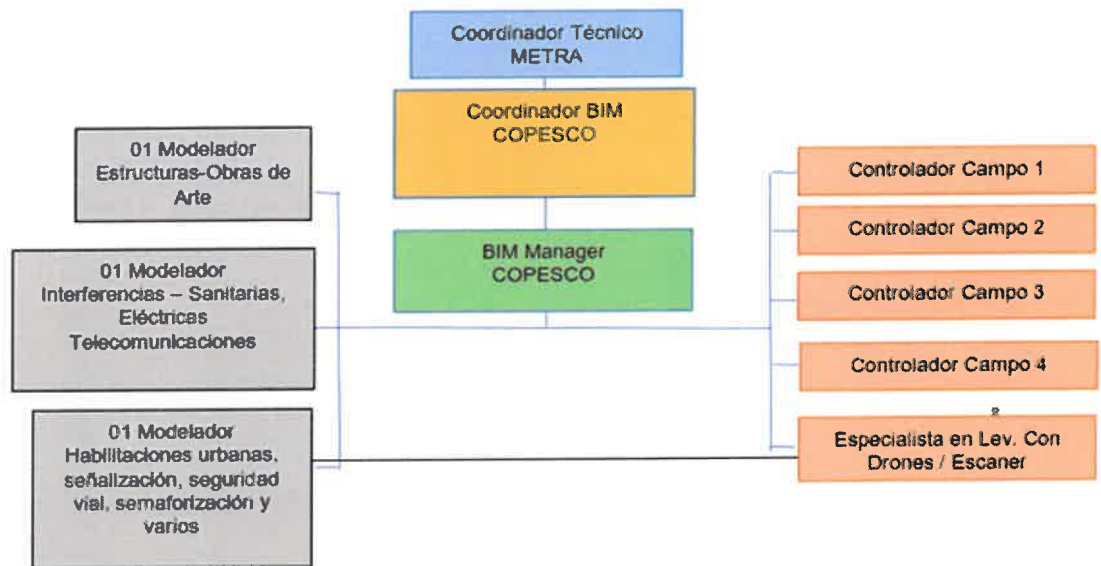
Coordinador Técnico
METRA

Coordinador BIM
COPESCO

BIM Manager
COPESCO

01 Modelador
Estructuras-Obras de Arte

01 Modelador
Interferencias – Sanitarias, Eléctricas
Telecomunicaciones

01 Modelador
Habilitaciones urbanas, señalización, seguridad vial, semaforización y varios

Controlador Campo 1

Controlador Campo 2

Controlador Campo 3

Controlador Campo 4

Especialista en Lev. Con
Drones / Escaner